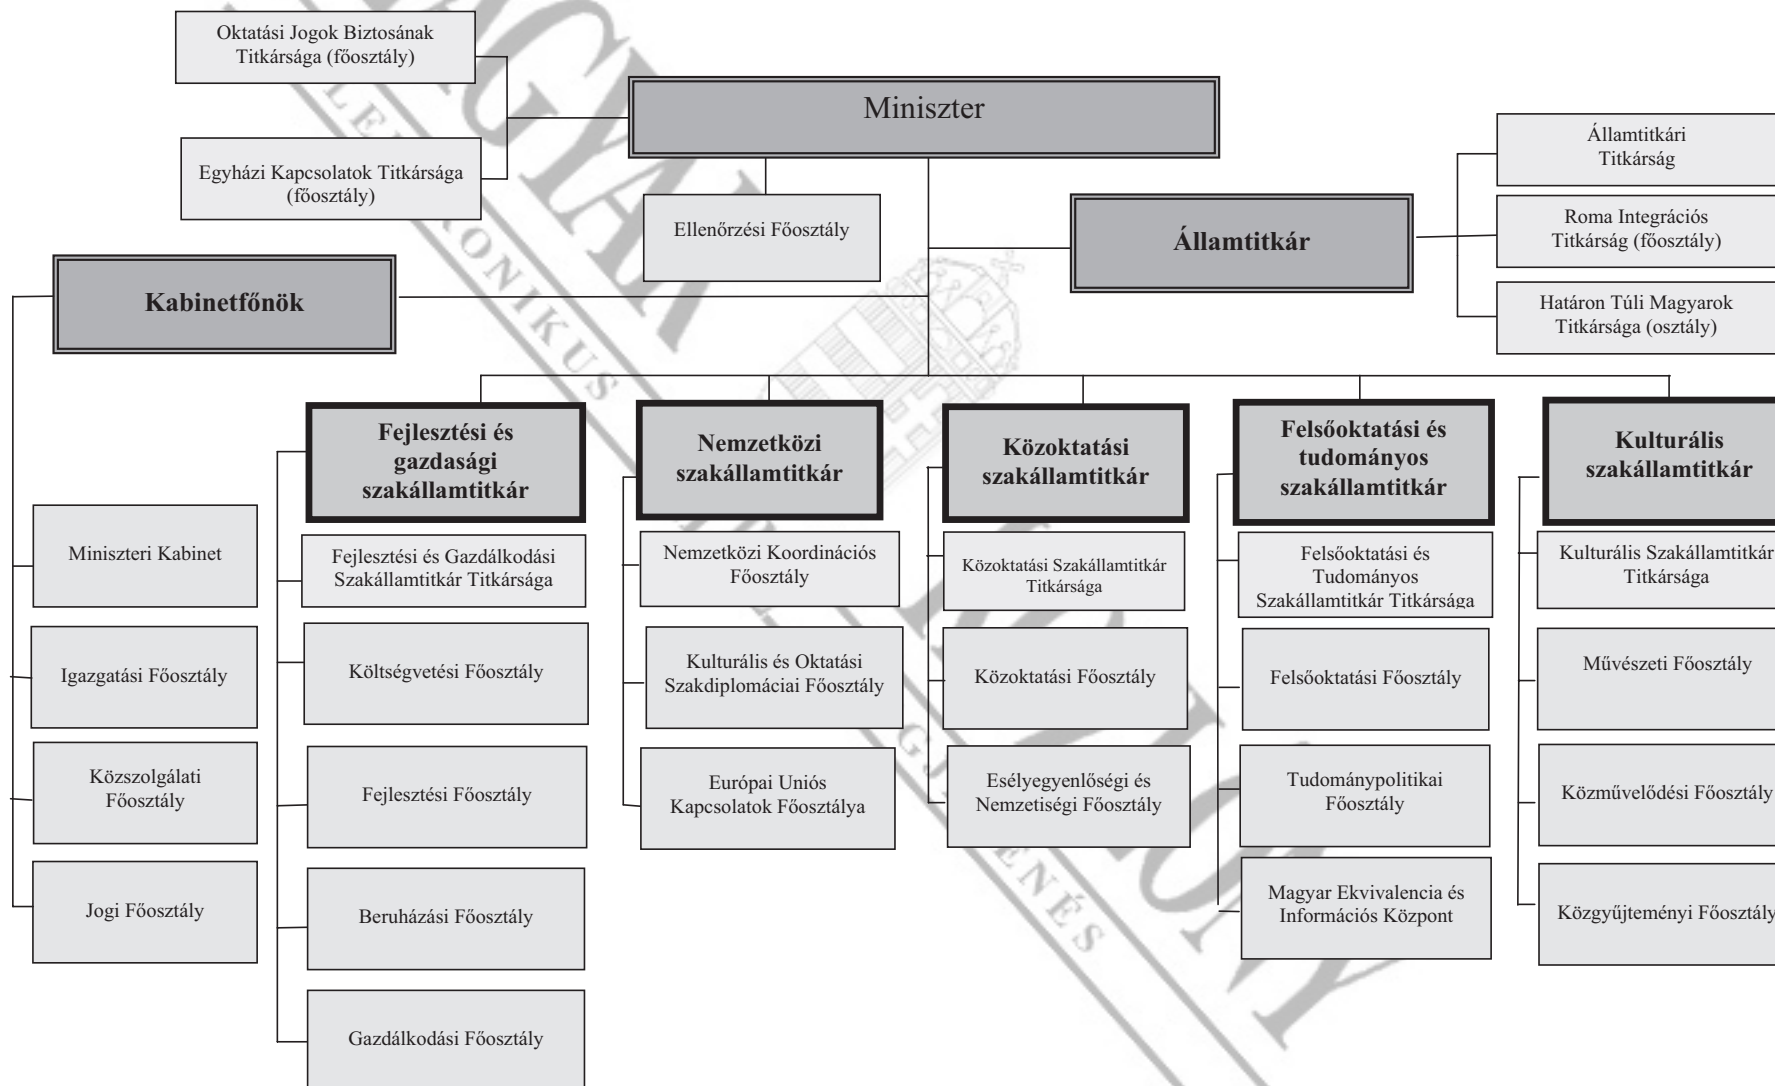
Oktatási Jogok Biztosának Titkársága (főosztály)

Egyházi Kapcsolatok Titkársága (főosztály)

Miniszter

Ellenőrzési Főosztály

Államtitkár

Államtitkári Titkárság

Roma Integrációs Titkárság (főosztály)

Határon Túli Magyarok Titkársága (osztály)

Kabinetfőnök

Miniszteri Kabinet

Igazgatási Főosztály

Közszolgálati Főosztály

Jogi Főosztály

Fejlesztési és gazdasági szakállamtitkár

Fejlesztési és Gazdálkodási Szakállamtitkár Titkársága

Költségvetési Főosztály

Fejlesztési Főosztály

Beruházási Főosztály

Gazdálkodási Főosztály

Nemzetközi szakállamtitkár

Nemzetközi Koordinációs Főosztály

Kulturális és Oktatási Szakdiplomáciai Főosztály

Európai Uniós Kapcsolatok Főosztálya

Közoktatási szakállamtitkár

Közoktatási Szakállamtitkár Titkársága

Közoktatási Főosztály

Esélyegyenlőségi és Nemzetiségi Főosztály

Felsőoktatási és tudományos szakállamtitkár

Felsőoktatási és Tudományos Szakállamtitkár Titkársága

Felsőoktatási Főosztály

Tudománypolitikai Főosztály

Magyar Ekvivalencia és Információs Központ

Kulturális szakállamtitkár

Kulturális Szakállamtitkár Titkársága

Művészeti Főosztály

Közművelődési Főosztály

Közgyűjteményi Főosztály

ELEKTRONIKUS KÖZLEMÉNY